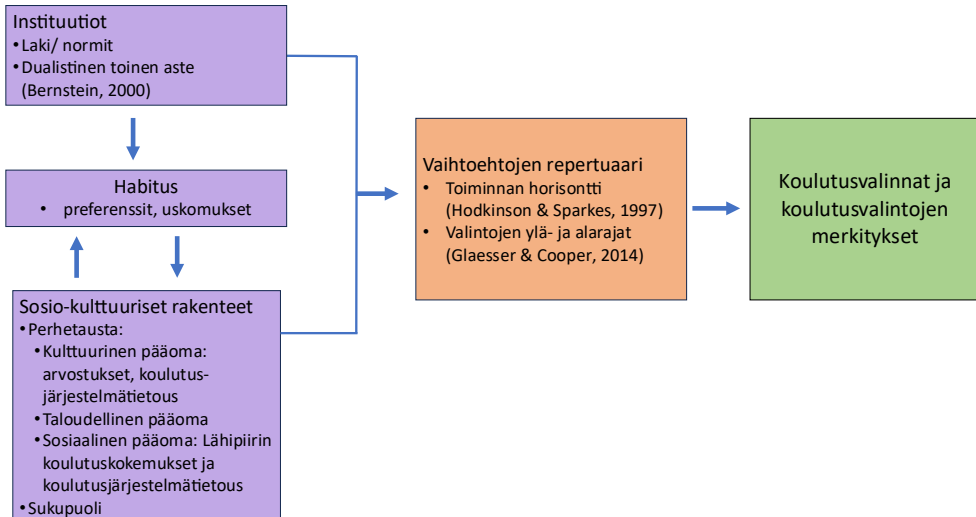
Instituutiot
• Laki/ normit
• Dualistinen toinen aste (Bernstein, 2000)

Habitus
• preferenssit, uskomukset

Sosio-kulttuuriset rakenteet
• Perhetausta:
• Kulttuurinen pääoma: arvostukset, koulutusjärjestelmätietous
• Taloudellinen pääoma
• Sosiaalinen pääoma: Lähipiirin koulutuskokemukset ja koulutusjärjestelmätietous
• Sukupuoli

Vaihtoehtojen repertuaari
• Toiminnan horisontti (Hodkinson & Sparkes, 1997)
• Valintojen ylä- ja alarajat (Glaesser & Cooper, 2014)

Koulutusvalinnat ja koulutusvalintojen merkitykset